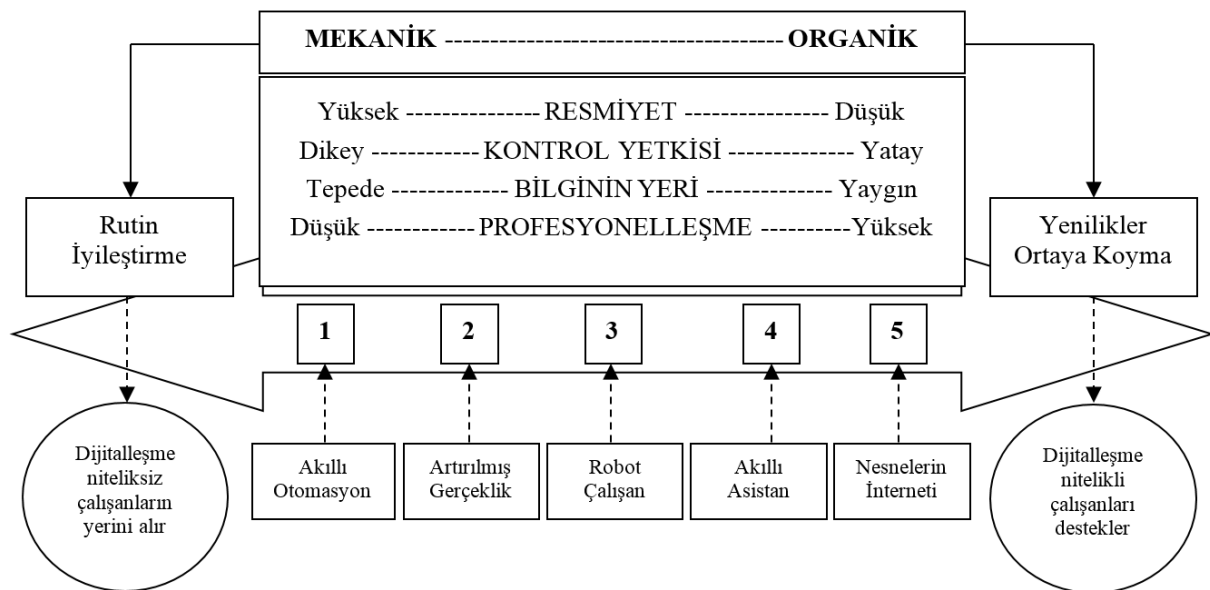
MEKANİK ---------------------------------------- ORGANİK

Yüksek --------------- RESMİYET ---------------- Düşük
Dikey ------------ KONTROL YETKİSİ -------------- Yatay
Tepede ------------- BİLGİNİN YERİ ------------- Yaygın
Düşük ------------ PROFESYONELLEŞME ----------Yüksek

Rutin İyileştirme

Yenilikler Ortaya Koyma

1

2

3

4

5

Dijitalleşme niteliksiz çalışanların yerini alır

Akıllı Otomasyon

Artırılmış Gerçeklik

Robot Çalışan

Akıllı Asistan

Nesnelerin İnterneti

Dijitalleşme nitelikli çalışanları destekler